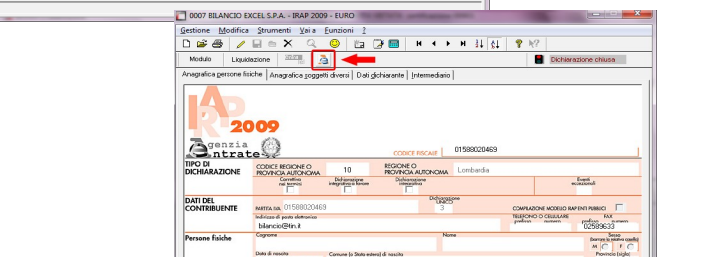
0007 BILANCIO EXCEL S.P.A. - IRAP 2009 - EURO

Gestione Modifica Strumenti Vai a Funzioni ?

Modulo Liquidazione

Dichiarazione chiusa

Anagrafica persone fisiche | Anagrafica soggetti diversi | Dati dichiarante | Intermediario

IRAP 2009

Agenzia Entrate

CODICE FISCALE 01588020469

TIPO DI DICHIARAZIONE

CODICE REGIONE O PROVINCIA AUTONOMA 10

REGIONE O PROVINCIA AUTONOMA Lombardia

Correttiva nei termini

Dichiarazione integrativa a favore

Dichiarazione integrativa

Eventi eccezionali

DATI DEL CONTRIBUENTE

PARTITA IVA 01588020469

Dichiarazione UNICO 3

COMPILAZIONE MODELLO RAP ENTI PUBBLICI

Indirizzo di posta elettronica

bilancio@tin.it

TELEFONO O CELLULARE prefisso numero

FAX prefisso numero 02589633

Persone fisiche

Cognome

Nome

Sesso (barrare la relativa casella) M F

Data di nascita

Comune (o Stato estero) di nascita

Provincia (sigla)